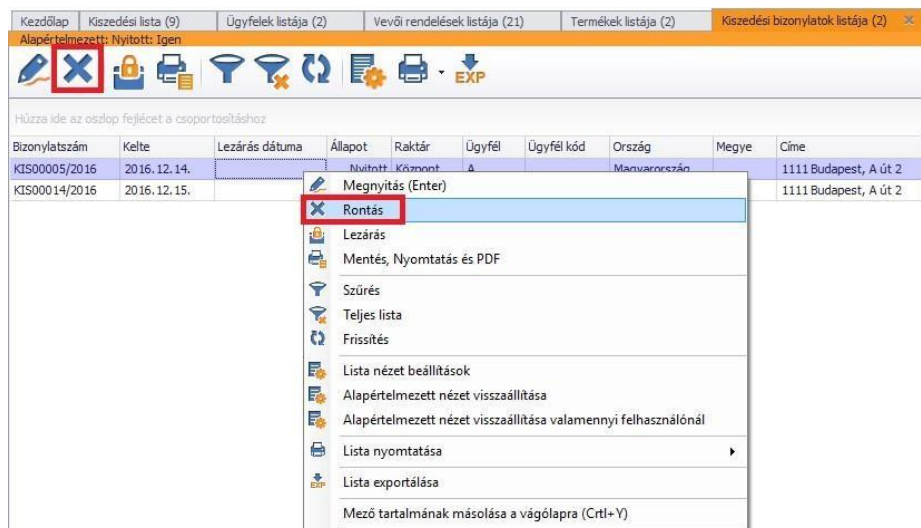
Kezdőlap | Kiszedési lista (9) | Ügyfelek listája (2) | Vevői rendelések listája (21) | Termékek listája (2) | Kiszedési bizonylatok listája (2)

Alapértelmezett: Nyitott: Igen

EXP

Húzza ide az oszlop fejlécet a csoportosításhoz

| Bizonylatszám | Kelte | Lezárás dátuma | Állapot | Raktár | Ügyfél | Ügyfél kód | Ország | Megye | Címe |
|---|---|---|---|---|---|---|---|---|---|
| KIS00005/2016 | 2016. 12. 14. | | Nyitott | Központ | A | | Magyarország | | 1111 Budapest, A út 2 |
| KIS00014/2016 | 2016. 12. 15. | | | | | | | | 1111 Budapest, A út 2 |

Megnyitás (Enter)
Rontás
Lezárás
Mentés, Nyomtatás és PDF
Szűrés
Teljes lista
Frissítés
Lista nézet beállítások
Alapértelmezett nézet visszaállítása
Alapértelmezett nézet visszaállítása valamennyi felhasználónál
Lista nyomtatása
Lista exportálása
Mező tartalmának másolása a vágólapra (Crtl+Y)